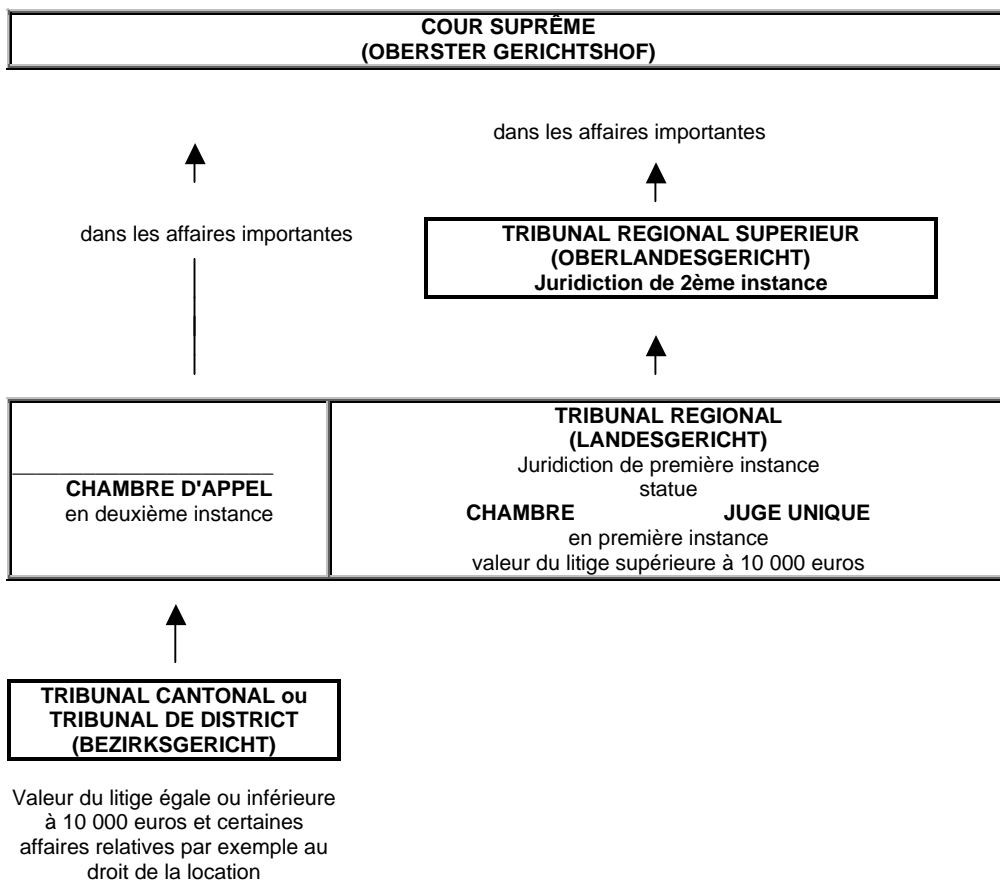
COUR SUPRÊME
(OBERSTER GERICHTSHOF)

dans les affaires importantes

dans les affaires importantes

TRIBUNAL REGIONAL SUPERIEUR
(OBERLANDESGERICHT)
Juridiction de 2ème instance

CHAMBRE D'APPEL
en deuxième instance

TRIBUNAL REGIONAL
(LANDESGERICHT)
Juridiction de première instance
statue
CHAMBRE JUGE UNIQUE
en première instance
valeur du litige supérieure à 10 000 euros

TRIBUNAL CANTONAL ou
TRIBUNAL DE DISTRICT
(BEZIRKSGERICHT)

Valeur du litige égale ou inférieure à 10 000 euros et certaines affaires relatives par exemple au droit de la location